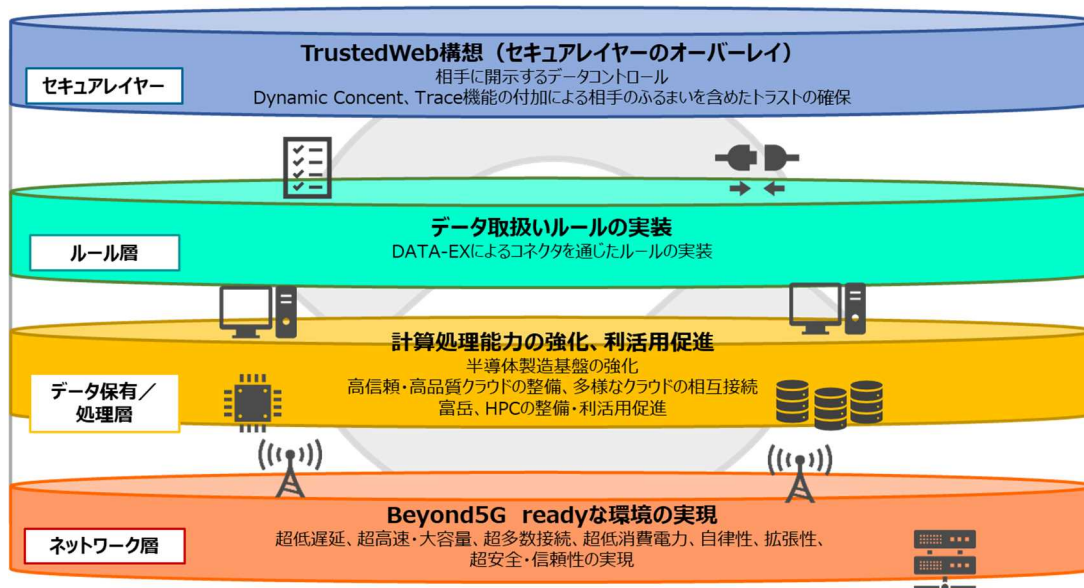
TrustedWeb構想（セキュアレイヤーのオーバーレイ）
相手に開示するデータコントロール
Dynamic Concent、Trace機能の付加による相手のふるまいを含めたトラストの確保

セキュアレイヤー

データ取扱いルールの実装
DATA-EXによるコネクタを通じたルールの実装

ルール層

計算処理能力の強化、利活用促進
半導体製造基盤の強化
高信頼・高品質クラウドの整備、多様なクラウドの相互接続
富岳、HPCの整備・利活用促進

データ保有／処理層

Beyond5G readyな環境の実現
超低遅延、超高速・大容量、超多数接続、超低消費電力、自律性、拡張性、超安全・信頼性の実現

ネットワーク層